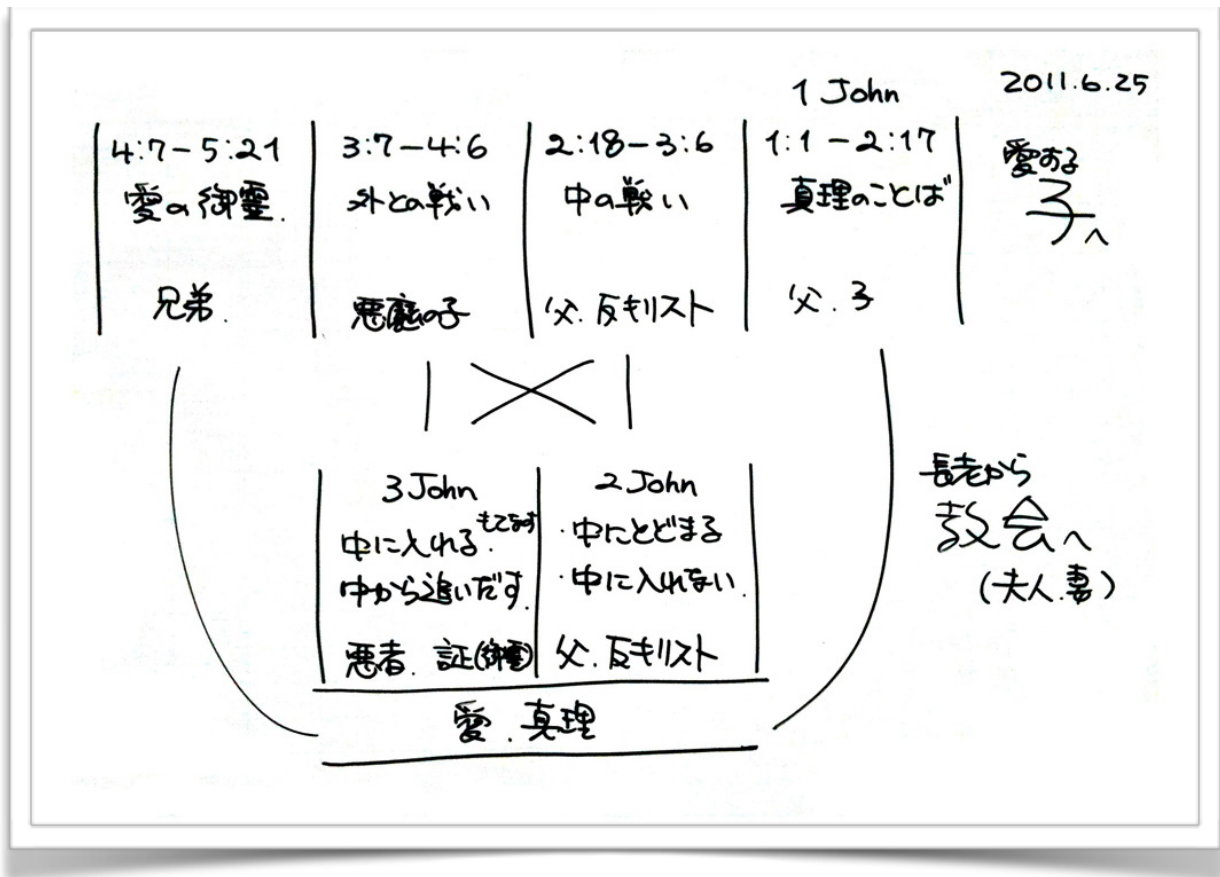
1 John

2011.6.25

| 4:7−5:21 | 3:7−4:6 | 2:18−3:6 | 1:1−2:17 |
|---|---|---|---|
| 愛の御霊. | 外との戦い | 中の戦い | 真理のことば |
| 兄弟. | 悪魔の子 | 父. 反キリスト | 父. 子 |

愛する子へ

| 3 John | 2 John |
|---|---|
| 中に入れる. もてなす | ・中にとどまる |
| 中から追いだす. | ・中に入れない. |
| 悪者. 証(御霊) | 父. 反キリスト |

愛. 真理

長老から
教会へ
(夫人. 妻)